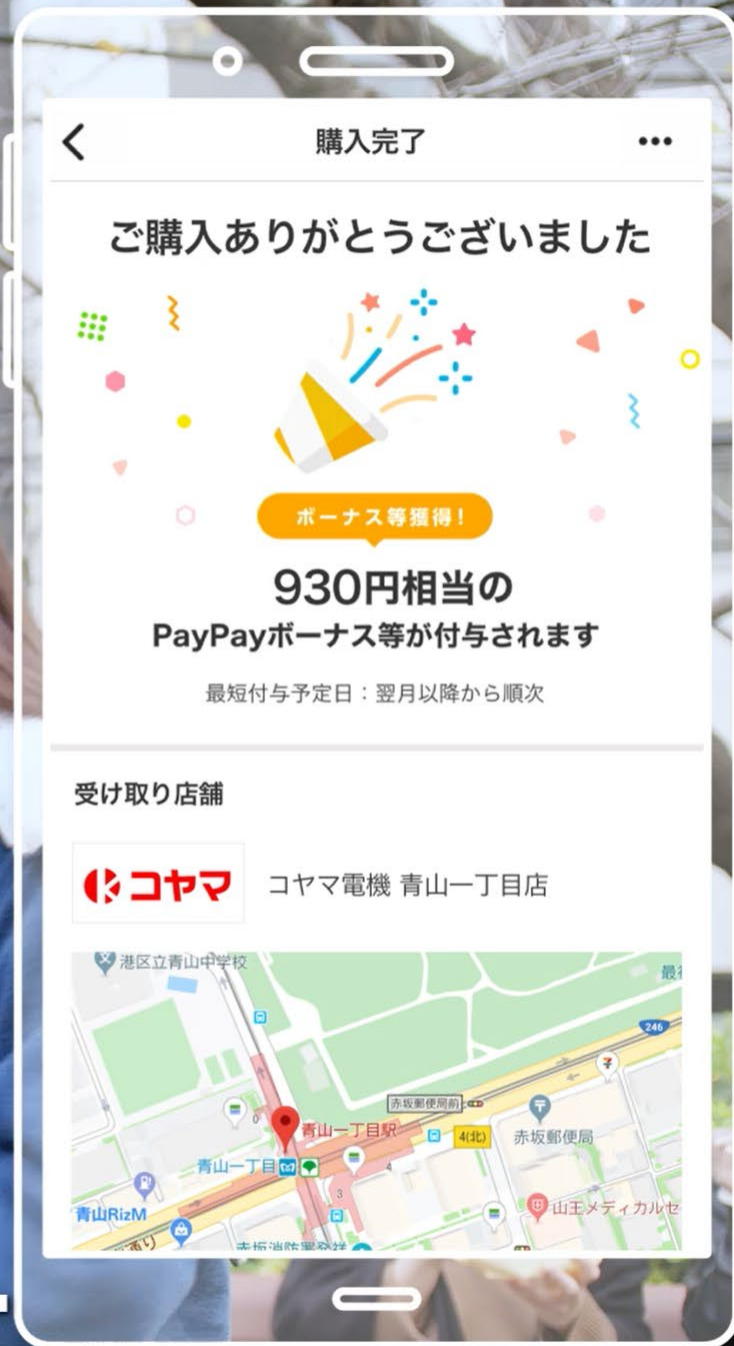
購入完了

ご購入ありがとうございました

ボーナス等獲得！

930円相当の
PayPayボーナス等が付与されます

最短付与予定日：翌月以降から順次

受け取り店舗

コヤマ

コヤマ電機 青山一丁目店

港区立青山中学校
246
赤坂郵便局前
青山一丁目駅
4(北)
赤坂郵便局
青山一丁目
3
4
0
青山RizM
山王メディカルセ
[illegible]